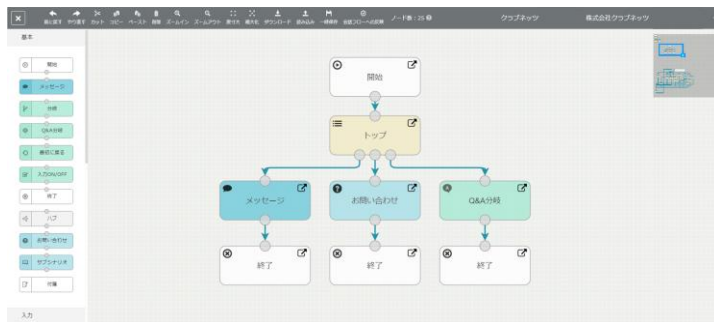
✕ 取り消す やり直す カット コピー ペースト 削除 ズームイン ズームアウト 全体表示 拡大 ダウンロード 読み込み 一時保存 全部フローへの反映 ノード数：25

クラブネッツ 株式会社クラブネッツ

基本

開始
メッセージ
分岐
Q&A分岐
最初に戻る
スコアON/OFF
終了
ハブ
お問い合わせ
サブシナリオ
付箋

入力

開始

トップ

メッセージ

お問い合わせ

Q&A分岐

終了

終了

終了